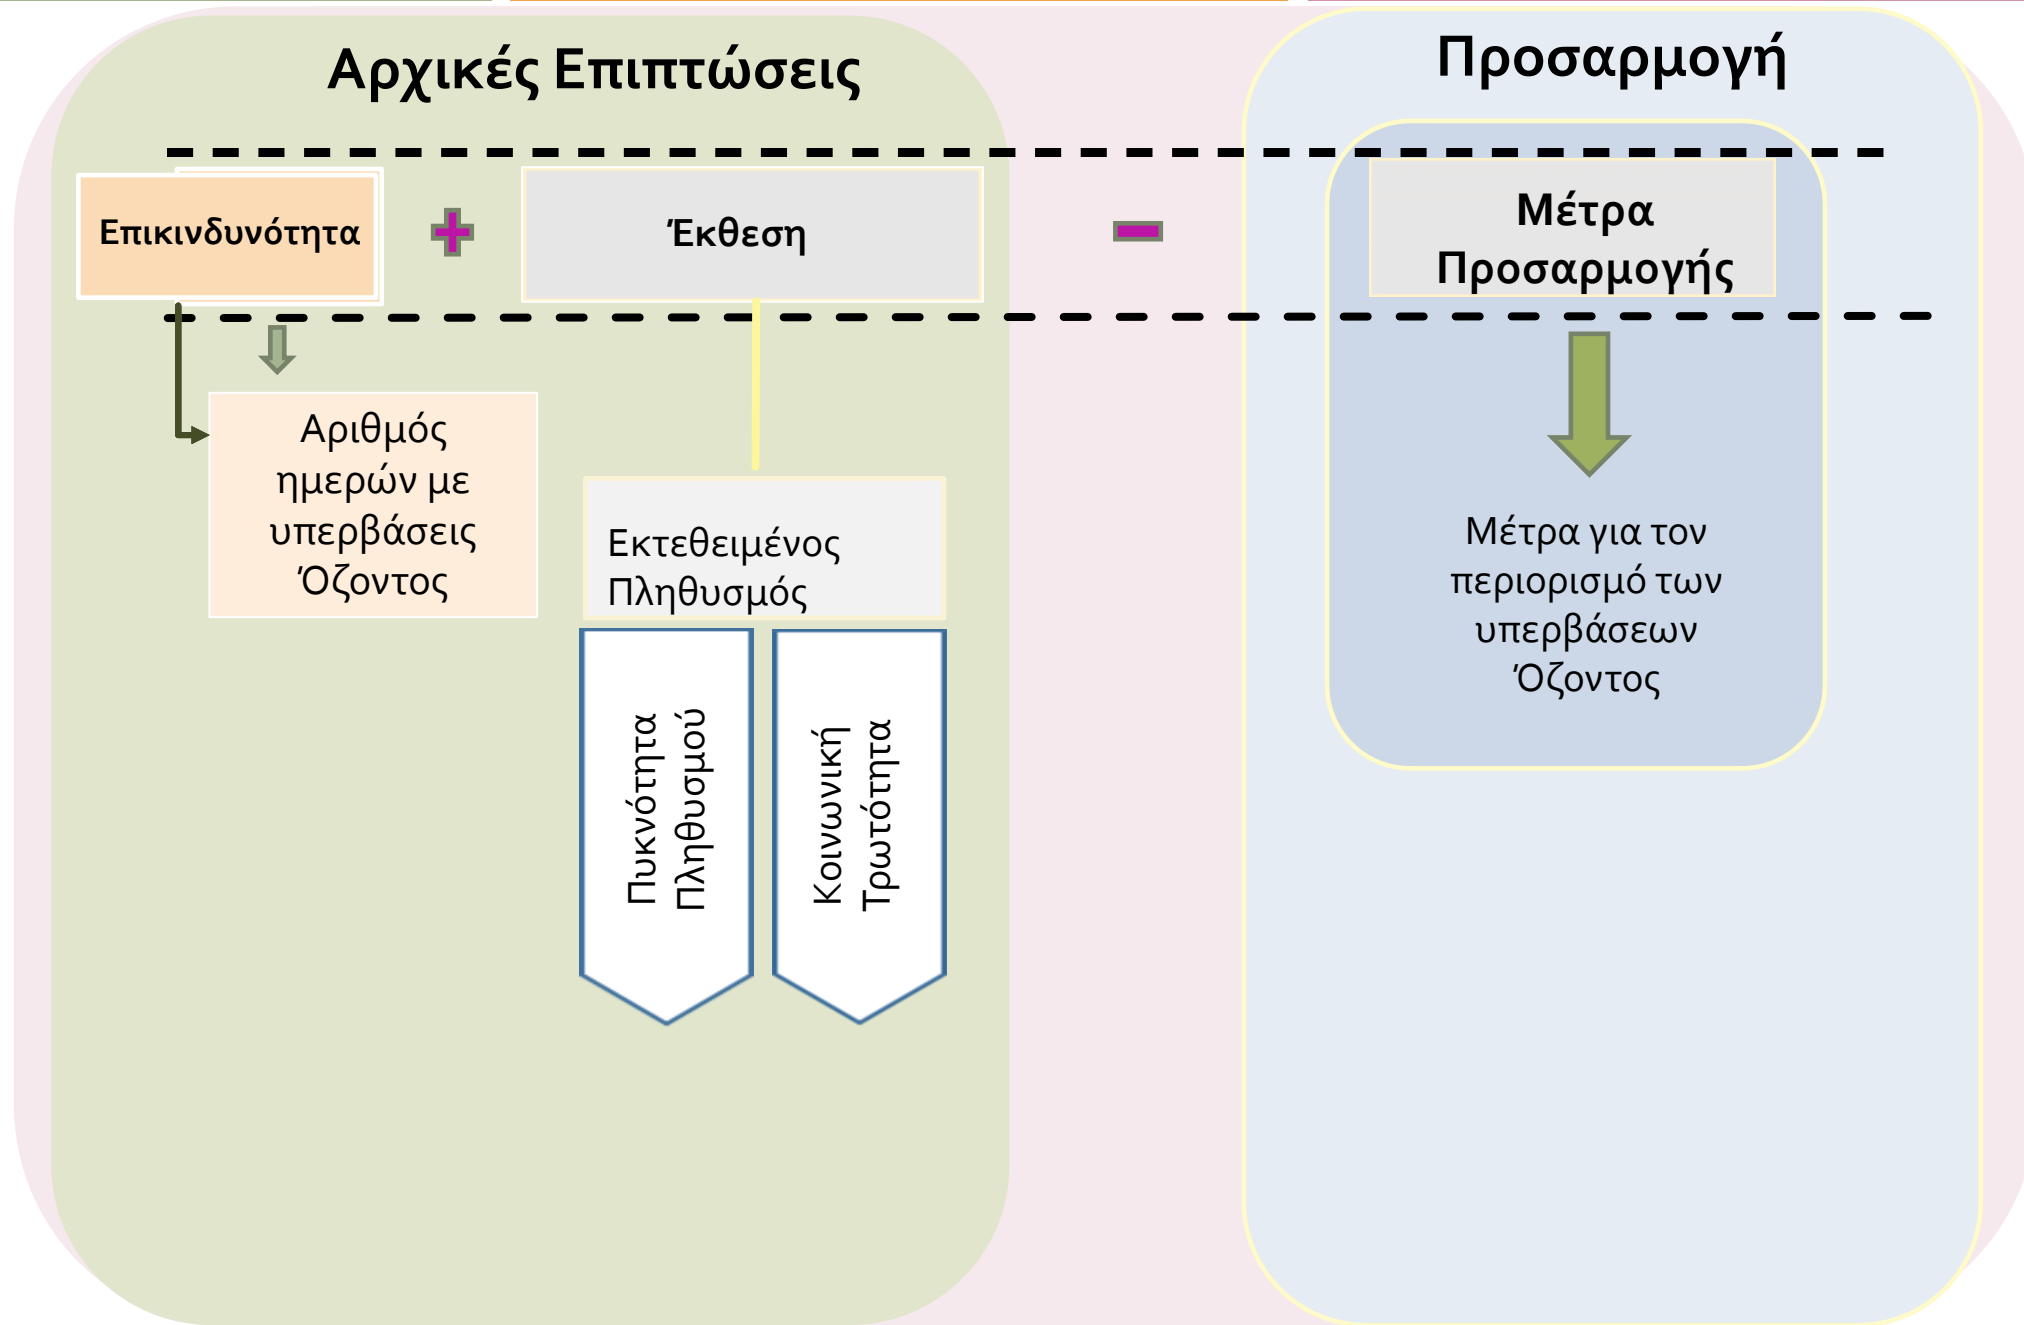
Αρχικές Επιπτώσεις

Προσαρμογή

Επικινδυνότητα

Έκθεση

Μέτρα Προσαρμογής

Αριθμός ημερών με υπερβάσεις Όζοντος

Εκτεθειμένος Πληθυσμός

Πυκνότητα Πληθυσμού

Κοινωνική Τρωτότητα

Μέτρα για τον περιορισμό των υπερβάσεων Όζοντος